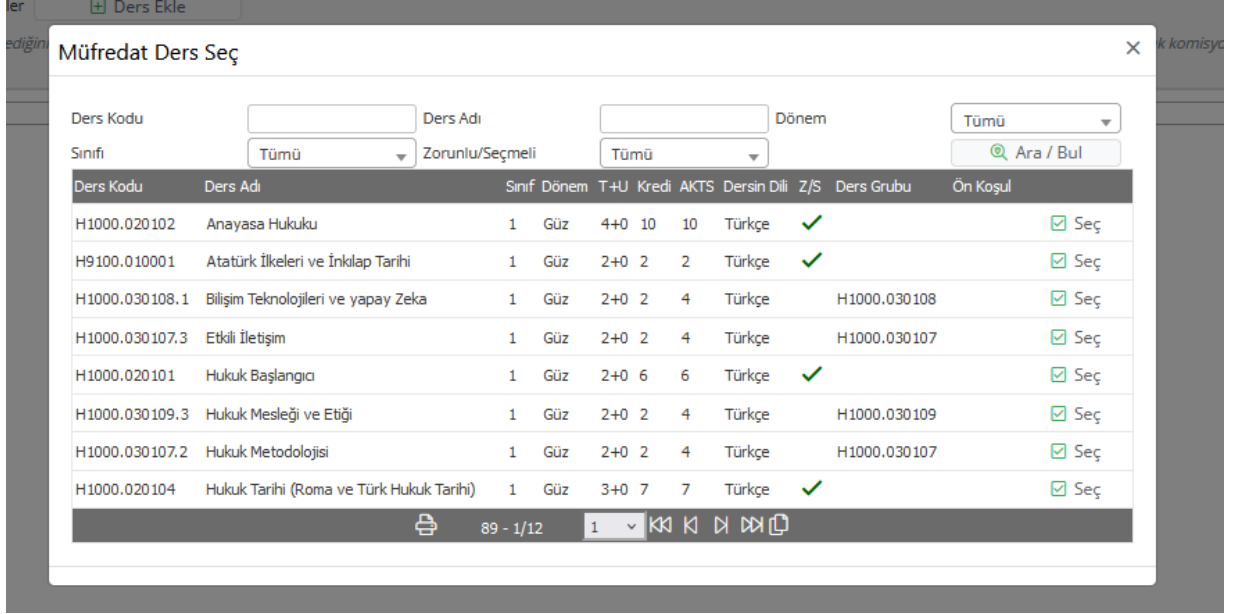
ler Ders Ekle

ediğin

k komisyo

Müfredat Ders Seç

×

Ders Kodu
Ders Adı
Dönem
Tümü
Sınıfı
Tümü
Zorunlu/Seçmeli
Tümü
Ara / Bul

| Ders Kodu | Ders Adı | Sınıf | Dönem | T+U | Kredi | AKTS | Dersin Dili | Z/S | Ders Grubu | Ön Koşul | |
|---|---|---|---|---|---|---|---|---|---|---|---|
| H1000.020102 | Anayasa Hukuku | 1 | Güz | 4+0 | 10 | 10 | Türkçe | ✓ | | | Seç |
| H9100.010001 | Atatürk İlkeleri ve İnkılap Tarihi | 1 | Güz | 2+0 | 2 | 2 | Türkçe | ✓ | | | Seç |
| H1000.030108.1 | Bilişim Teknolojileri ve yapay Zeka | 1 | Güz | 2+0 | 2 | 4 | Türkçe | | H1000.030108 | | Seç |
| H1000.030107.3 | Etkili İletişim | 1 | Güz | 2+0 | 2 | 4 | Türkçe | | H1000.030107 | | Seç |
| H1000.020101 | Hukuk Başlangıcı | 1 | Güz | 2+0 | 6 | 6 | Türkçe | ✓ | | | Seç |
| H1000.030109.3 | Hukuk Mesleği ve Etiği | 1 | Güz | 2+0 | 2 | 4 | Türkçe | | H1000.030109 | | Seç |
| H1000.030107.2 | Hukuk Metodolojisi | 1 | Güz | 2+0 | 2 | 4 | Türkçe | | H1000.030107 | | Seç |
| H1000.020104 | Hukuk Tarihi (Roma ve Türk Hukuk Tarihi) | 1 | Güz | 3+0 | 7 | 7 | Türkçe | ✓ | | | Seç |

89 - 1/12 1